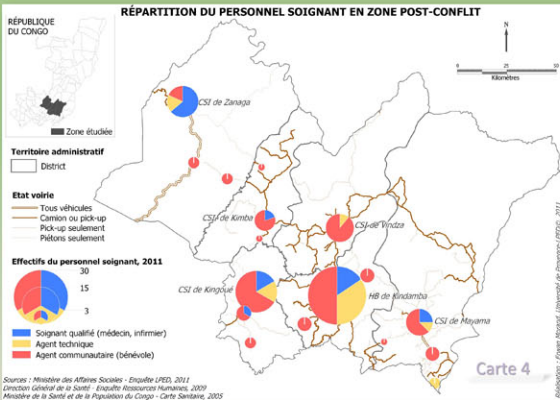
RÉPARTITION DU PERSONNEL SOIGNANT EN ZONE POST-CONFLIT

RÉPUBLIQUE DU CONGO

Zone étudiée

N

0 25 50
Kilomètres

Territoire administratif
District

Etat voirie
Tous véhicules
Camion ou pick-up
Pick-up seulement
Piétons seulement

Effectifs du personnel soignant, 2011
30
15
3

Soignant qualifié (médecin, infirmier)
Agent technique
Agent communautaire (bénévole)

CSI de Zanaga
CSI de Kimba
CSI de Vindza
CSI de Kingoué
HB de Kindamba
CSI de Mayama

Carte 4

Sources : Ministère des Affaires Sociales - Enquête LPED, 2011
Direction Générale de la Santé - Enquête Ressources Humaines, 2009
Ministère de la Santé et de la Population du Congo - Carte Sanitaire, 2005

Réalisation : Erwan Morand, Université de Provence / LPED, 2011